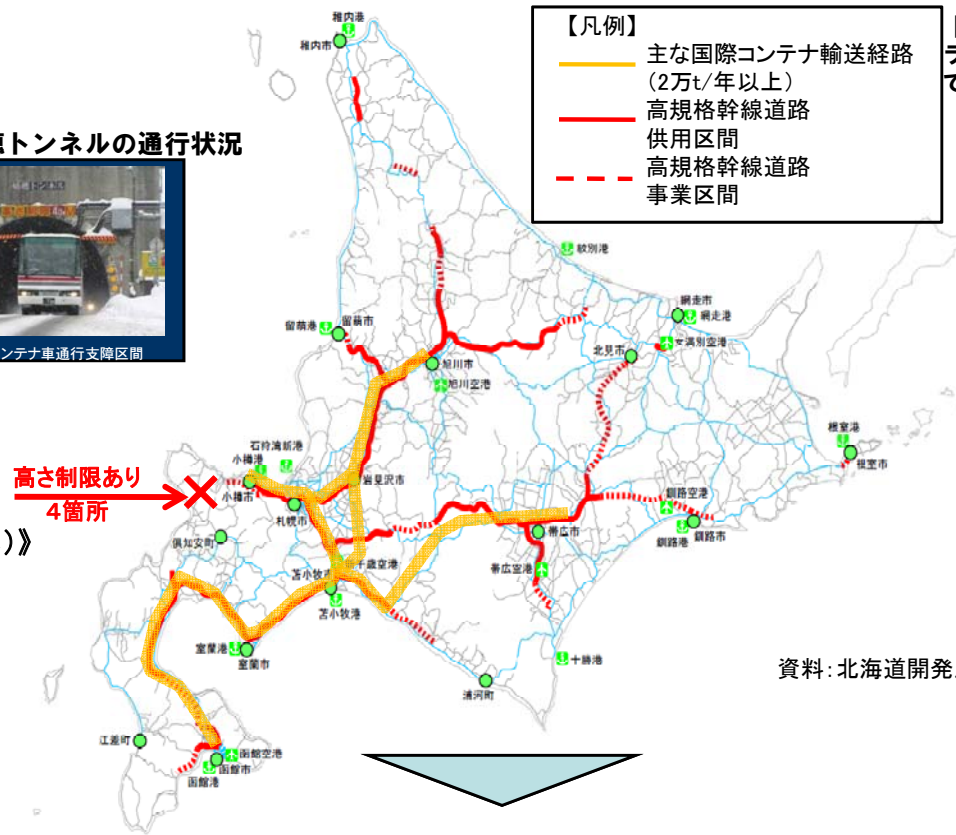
トンネルの通行状況

コンテナ車通行支障区間

【凡例】
主な国際コンテナ輸送経路
(2万t/年以上)
高規格幹線道路
供用区間
高規格幹線道路
事業区間

稚内港
稚内市
紋別港
網走市
網走港
女満別空港
北見市
留萌港
留萌市
旭川市
旭川空港
根室港
根室市
石狩湾新港
小樽港
小樽市
岩見沢市
札幌市
釧路空港
釧路港
釧路市
帯広市
倶知安町
千歳空港
苫小牧市
苫小牧港
帯広空港
室蘭港
室蘭市
十勝港
浦河町
江差町
函館空港
函館市
函館港

高さ制限あり
4箇所

)》

資料:北海道開発